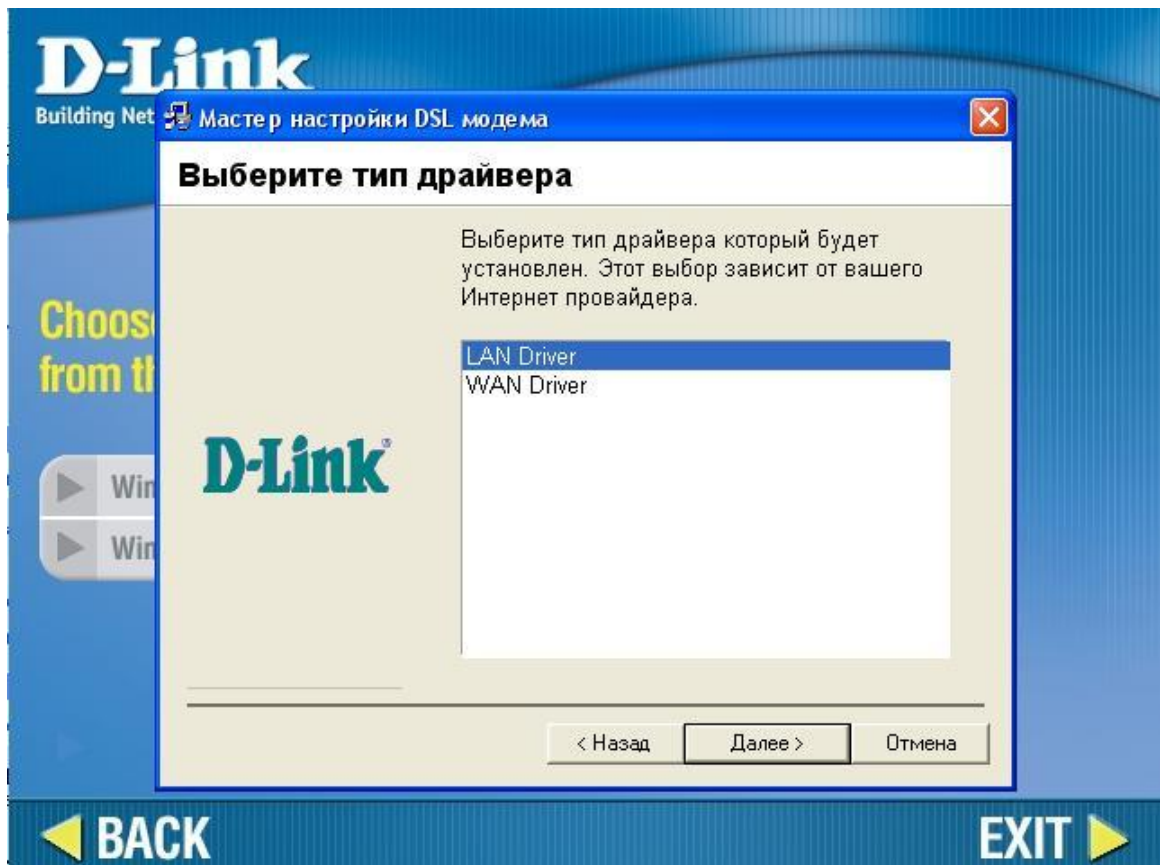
D-Link
Building Net

Мастер настройки DSL модема

Выберите тип драйвера

Выберите тип драйвера который будет установлен. Этот выбор зависит от вашего Интернет провайдера.

LAN Driver
WAN Driver

D-Link

< Назад
Далее >
Отмена

Choos
from th

Win
Win

BACK
EXIT